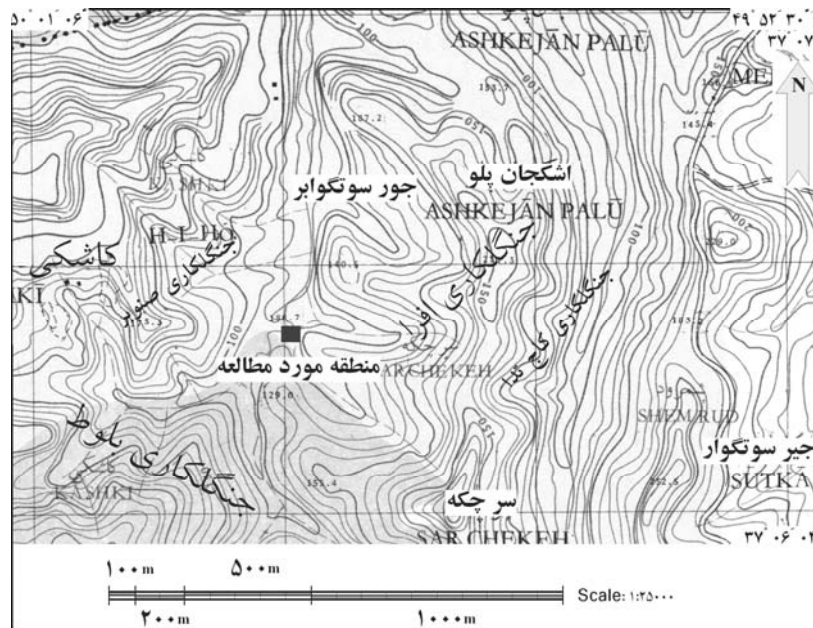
۵۰° ۰۱' ۰۶"
۴۹° ۵۲' ۳۰"
۳۷° ۰۷'
ASHKEJĀN PALŪ
ME
N
100
150
153.7
157.2
145.4
اشکجان پلو
جور سوتگوابر
ASHKEJĀN PALŪ
KASHKI
H.I.HO
جنگلکاری صنوبر
جنگلکاری افرا
جنگلکاری کاج تدا
کاشکی
KI
160.5
100
129.0
155.3
356.7
منطقه مورد مطالعه
ARCHEKEH
103.2
SHEMRUD
جنگلکاری بلوط
KASHKI
151.4
سر چکه
SAR CHEKEH
252.5
جیر سوتگوار
SUTKA
۳۷° ۰۶' ۰۱"
۱۰۰m
۵۰۰m
۲۰۰m
۱۰۰۰m
Scale: ۱:۲۵۰۰۰